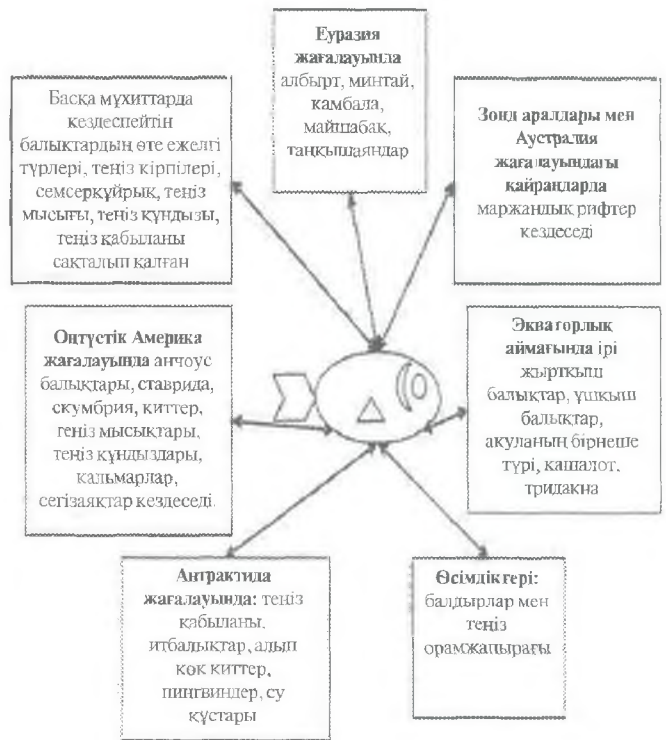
Еуразия жағалауында албырт, минтай, камбала, майшабақ, таңқышаяндар

Басқа мұхиттарда кездеспейтін балықтардың өте ежелгі түрлері, теңіз кірпілері, семсерқұйрық, теңіз мысығы, теңіз құндызы, теңіз қабыланы сақталып қалған

Зонд аралдары мен Аустралия жағалауындағы қайрандарда маржандық рифтер кездеседі

Оңтүстік Америка жағалауында анчоус балықтары, ставрида, скумбрия, киттер, теңіз мысықтары, теңіз құндыздары, кальмарлар, сегізаяқтар кездеседі.

Экваторлық аймағында ірі жыртқыш балықтар, ұшқыш балықтар, акуланың бірнеше түрі, кашалот, тридакна

Антрактида жағалауында: теңіз қабыланы, итбалықтар, алып көк киттер, пингвиндер, су құстары

Өсімдіктері: балдырлар мен теңіз орамжапырағы